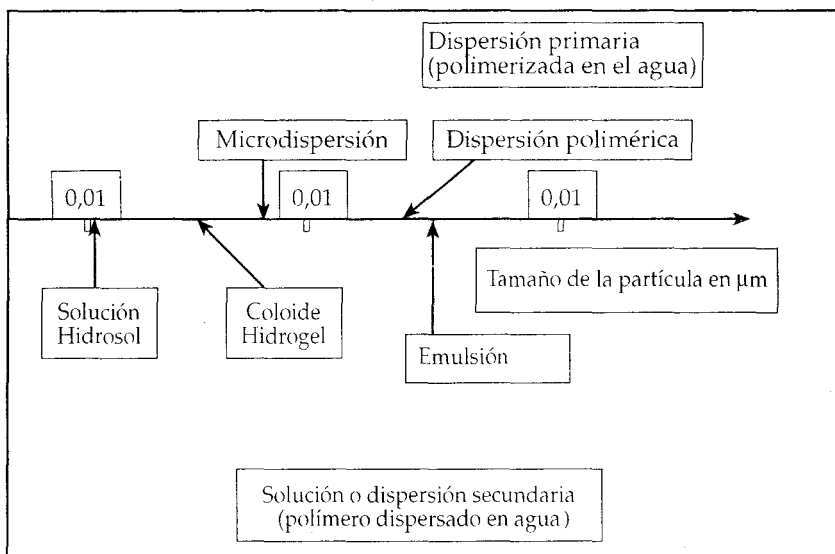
Dispersión primaria (polimerizada en el agua)

Microdispersión

Dispersión polimérica

0,01

0,01

0,01

Tamaño de la partícula en µm

Solución Hidrosol

Coloide Hidrogel

Emulsión

Solución o dispersión secundaria (polímero dispersado en agua)